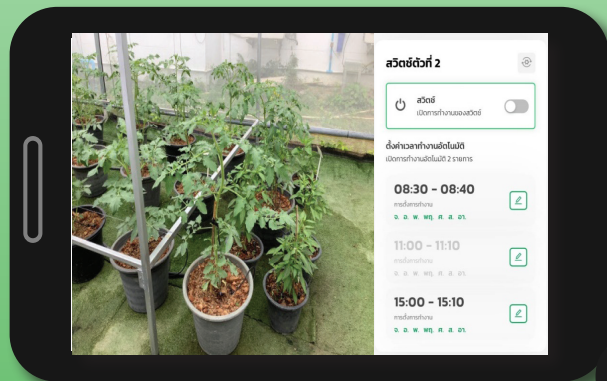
สวิตช์ตัวที่ 2

สวิตช์
เปิดการทำงานของสวิตช์

ตั้งค่าเวลาทำงานอัตโนมัติ
เปิดการทำงานอัตโนมัติ 2 รายการ

08:30 - 08:40
การตั้งการทำงาน
จ. อ. พ. พฤ. ศ. ส. อา.

11:00 - 11:10
การตั้งการทำงาน
จ. อ. พ. พฤ. ศ. ส. อา.

15:00 - 15:10
การตั้งการทำงาน
จ. อ. พ. พฤ. ศ. ส. อา.